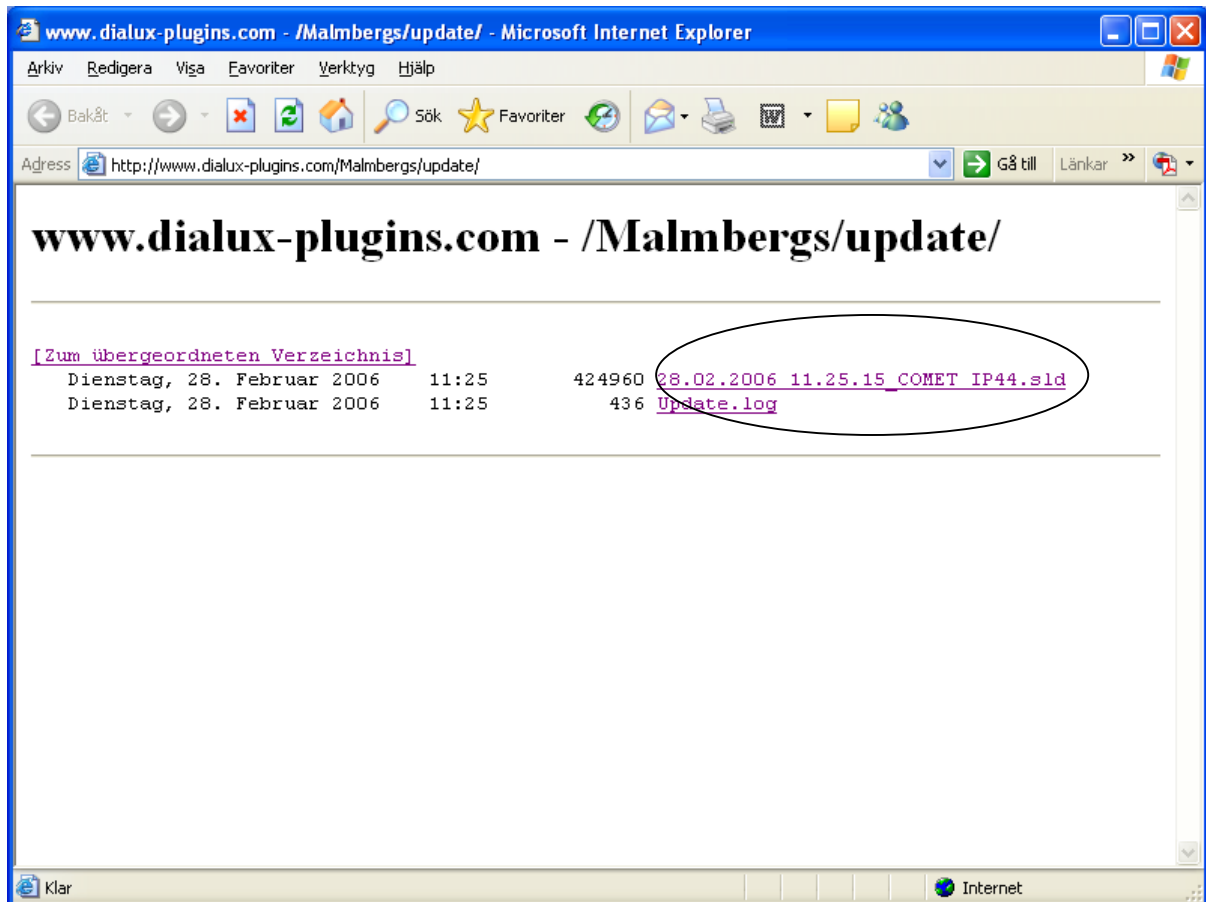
www.dialux-plugins.com - /Malmbergs/update/ - Microsoft Internet Explorer

Arkiv Redigera Visa Favoriter Verktyg Hjälp

Bakåt Sök Favoriter

Adress http://www.dialux-plugins.com/Malmbergs/update/ Gå till Länkar »

www.dialux-plugins.com - /Malmbergs/update/

[Zum übergeordneten Verzeichnis]

| | | | |
|---|---|---|---|
| Dienstag, 28. Februar 2006 | 11:25 | 424960 | 28.02.2006 11.25.15_COMET IP44.sld |
| Dienstag, 28. Februar 2006 | 11:25 | 436 | Update.log |

Klar Internet